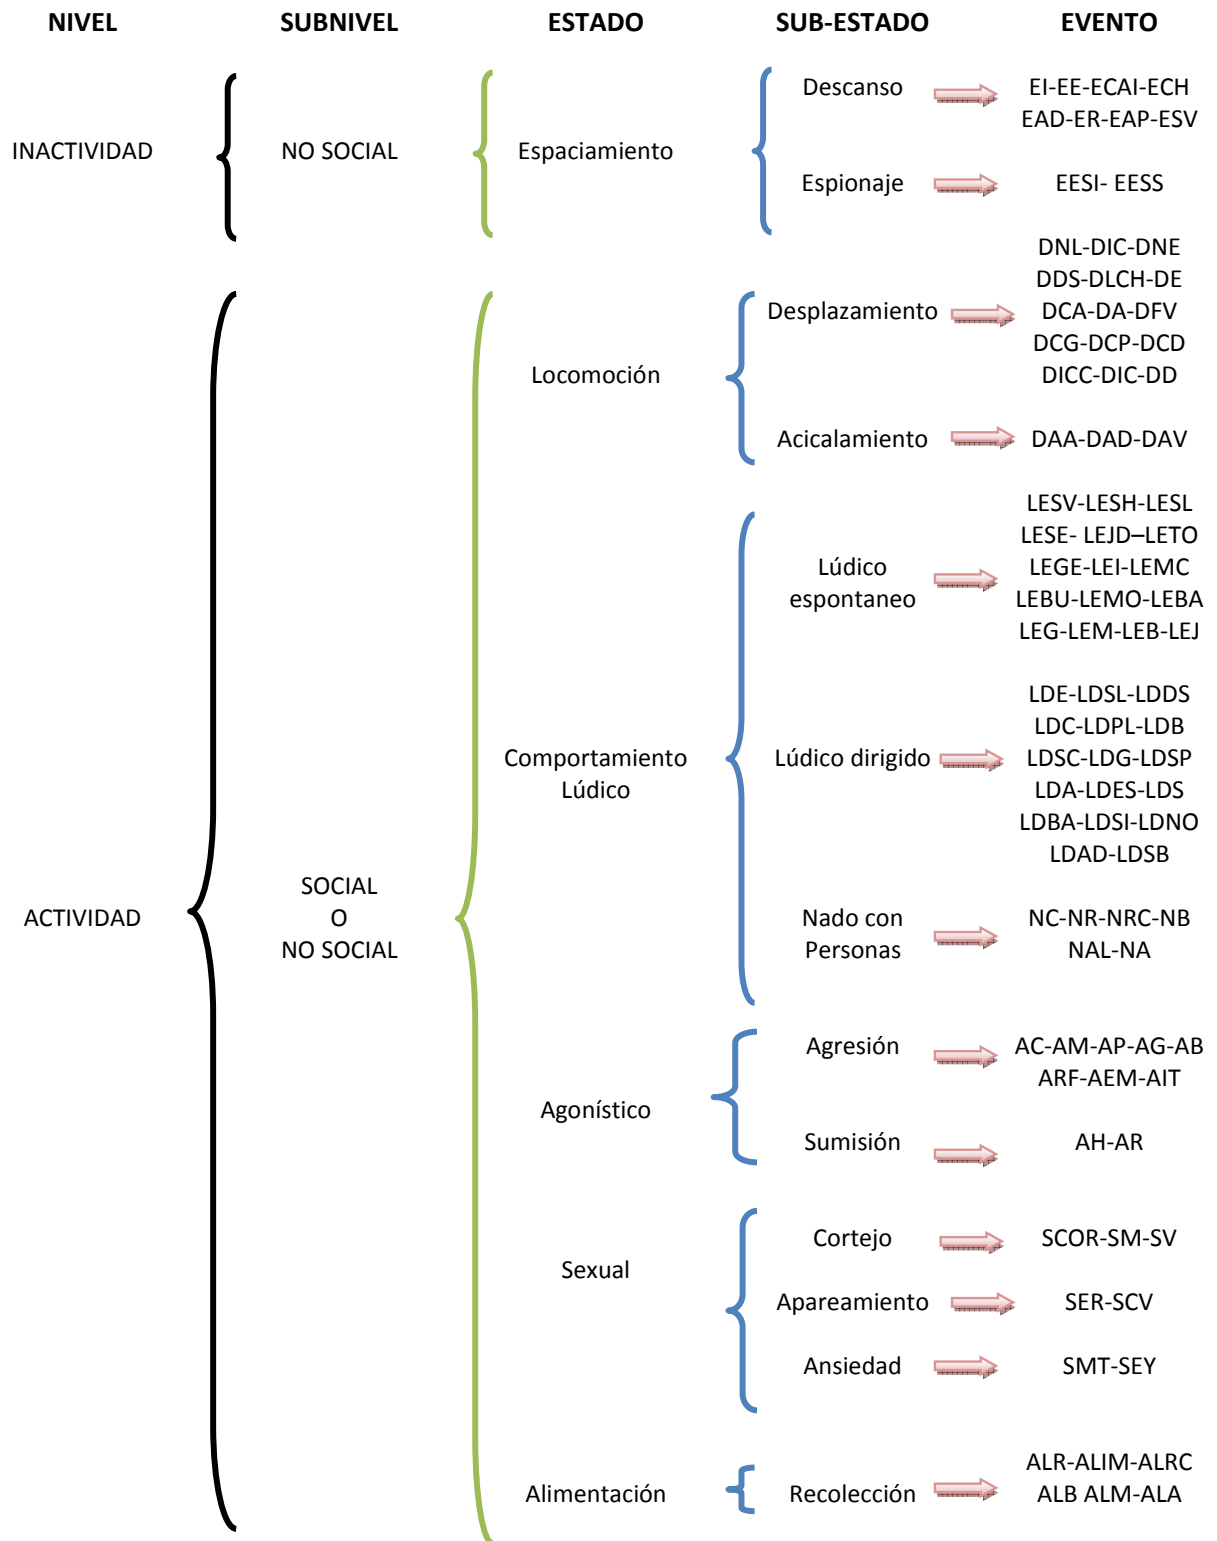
NIVEL SUBNIVEL ESTADO SUB-ESTADO EVENTO

INACTIVIDAD NO SOCIAL Espaciamiento

Descanso EI-EE-ECAI-ECH EAD-ER-EAP-ESV

Espionaje EESI- EESS

ACTIVIDAD SOCIAL O NO SOCIAL

Locomoción

Desplazamiento DNL-DIC-DNE DDS-DLCH-DE DCA-DA-DFV DCG-DCP-DCD DICC-DIC-DD

Acicalamiento DAA-DAD-DAV

Comportamiento Lúdico

Lúdico espontaneo LESV-LESH-LESL LESE- LEJD–LETO LEGE-LEI-LEMC LEBU-LEMO-LEBA LEG-LEM-LEB-LEJ

Lúdico dirigido LDE-LDSL-LDDS LDC-LDPL-LDB LDSC-LDG-LDSP LDA-LDES-LDS LDBA-LDSI-LDNO LDAD-LDSB

Nado con Personas NC-NR-NRC-NB NAL-NA

Agonístico

Agresión AC-AM-AP-AG-AB ARF-AEM-AIT

Sumisión AH-AR

Sexual

Cortejo SCOR-SM-SV

Apareamiento SER-SCV

Ansiedad SMT-SEY

Alimentación

Recolección ALR-ALIM-ALRC ALB ALM-ALA